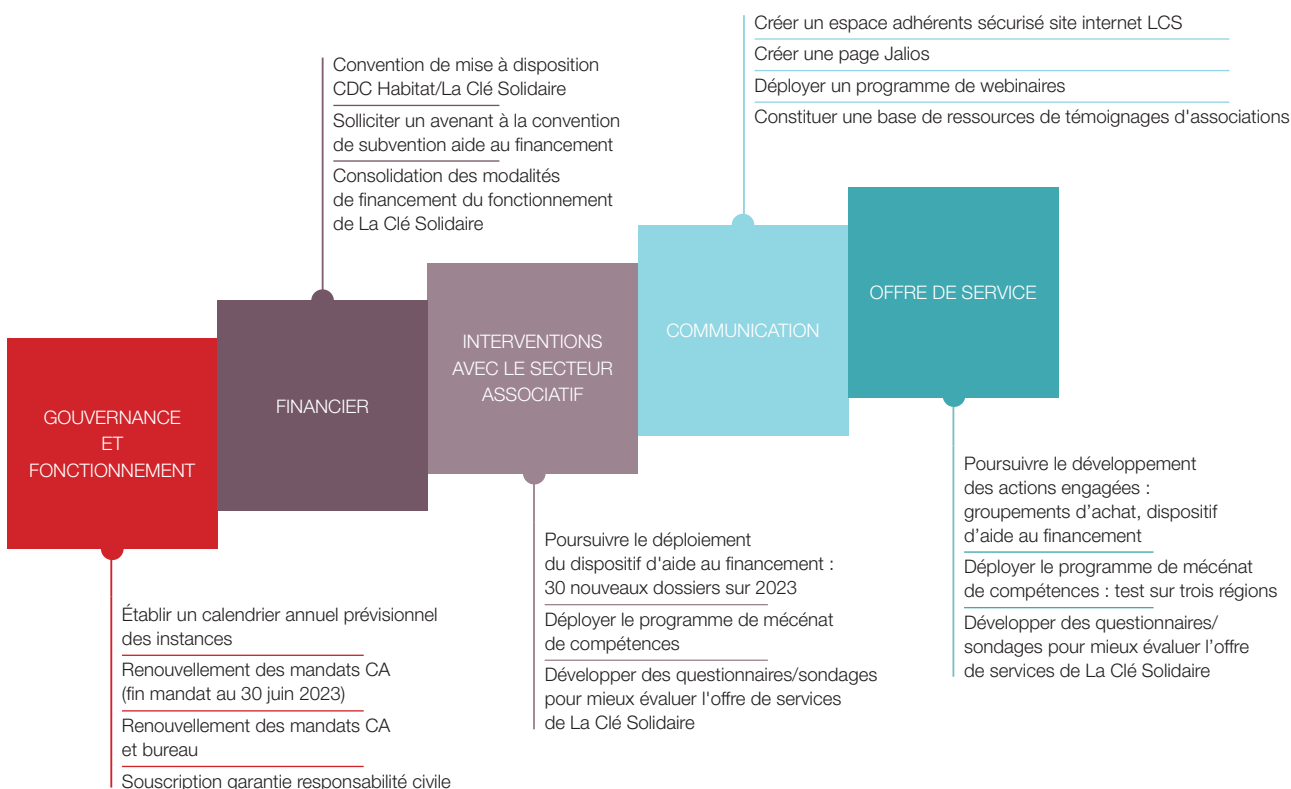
Créer un espace adhérents sécurisé site internet LCS

Créer une page Jalios

Déployer un programme de webinaires

Constituer une base de ressources de témoignages d'associations

Convention de mise à disposition CDC Habitat/La Clé Solidaire

Solliciter un avenant à la convention de subvention aide au financement

Consolidation des modalités de financement du fonctionnement de La Clé Solidaire

GOUVERNANCE ET FONCTIONNEMENT

FINANCIER

INTERVENTIONS AVEC LE SECTEUR ASSOCIATIF

COMMUNICATION

OFFRE DE SERVICE

Poursuivre le développement des actions engagées : groupements d'achat, dispositif d'aide au financement

Déployer le programme de mécénat de compétences : test sur trois régions

Développer des questionnaires/ sondages pour mieux évaluer l'offre de services de La Clé Solidaire

Poursuivre le déploiement du dispositif d'aide au financement : 30 nouveaux dossiers sur 2023

Déployer le programme de mécénat de compétences

Développer des questionnaires/sondages pour mieux évaluer l'offre de services de La Clé Solidaire

Établir un calendrier annuel prévisionnel des instances

Renouvellement des mandats CA (fin mandat au 30 juin 2023)

Renouvellement des mandats CA et bureau

Souscription garantie responsabilité civile